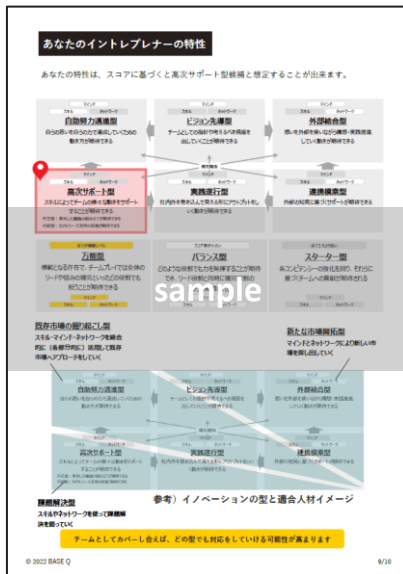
あなたのイントレプレナーの特性

あなたの特性は、スコアに基づくと高次サポート型候補と想定することが出来ます。

マインド
スキル ネットワーク
自助努力適進型
自らの思いを自らの力で実現していくための動きが期待できる

マインド
スキル ネットワーク
ビジョン先導型
チームとしての指針や向うべき方向を示していく事が期待できる

マインド
スキル ネットワーク
外部結合型
思いを外部を巻いながら構想・実践推進していく動きが期待できる

マインド
スキル ネットワーク
高次サポート型
スキルによってチームの様々な動きをサポートすることが期待できる

マインド
スキル ネットワーク
実践遂行型
社内外を巻き込んで見える形にアウトプットしていく動きが期待できる

マインド
スキル ネットワーク
連携構築型
外部の知見と繋げてサポートが期待できる

万能型
様範となる存在で、チーム/プロジェクトでは全体のリードや組み合わせられるでの役割でも担うことが期待できる

バランス型
どのような役割でも力を発揮することが期待でき、リード役を担うことが期待できる

スター一型
各コンピテンシーの強化を図り、それらを通じてチームへの貢献が期待できる

sample

既存市場の掘り起こし型
スキル・マインド・ネットワークを統合的に（各要分野に）展開して既存市場へアプローチをしていく

新たな市場開拓型
マインドとネットワークによる新しい市場を開拓していく

自助努力適進型
ビジョン先導型
外部結合型
高次サポート型
実践遂行型
連携構築型

課題解決型
スキルやネットワークを使って課題解決を図っていく

参考）イノベーションの型と適合人材イメージ

チームとしてカバーし合えば、どの型でも対応をしていける可能性が高まります

© 2022 BASE Q
9/10